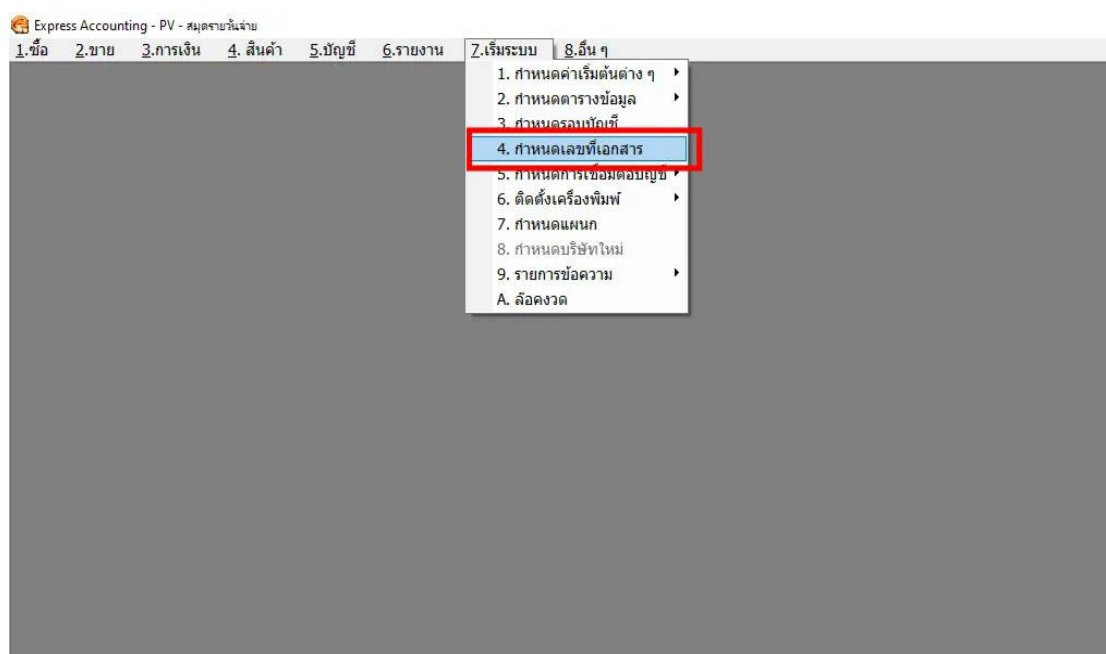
Express Accounting - PV - สมุดรายวันจ่าย

1.ซื้อ 2.ขาย 3.การเงิน 4. สินค้า 5.บัญชี 6.รายงาน 7.เริ่มระบบ 8.อื่น ๆ

1. กำหนดค่าเริ่มต้นต่าง ๆ
2. กำหนดตารางข้อมูล
3. กำหนดรอบบัญชี
4. กำหนดเลขที่เอกสาร
5. กำหนดการเชื่อมต่อบัญชี
6. ติดตั้งเครื่องพิมพ์
7. กำหนดแผนก
8. กำหนดบริษัทใหม่
9. รายการข้อความ
A. ล้อคงวด